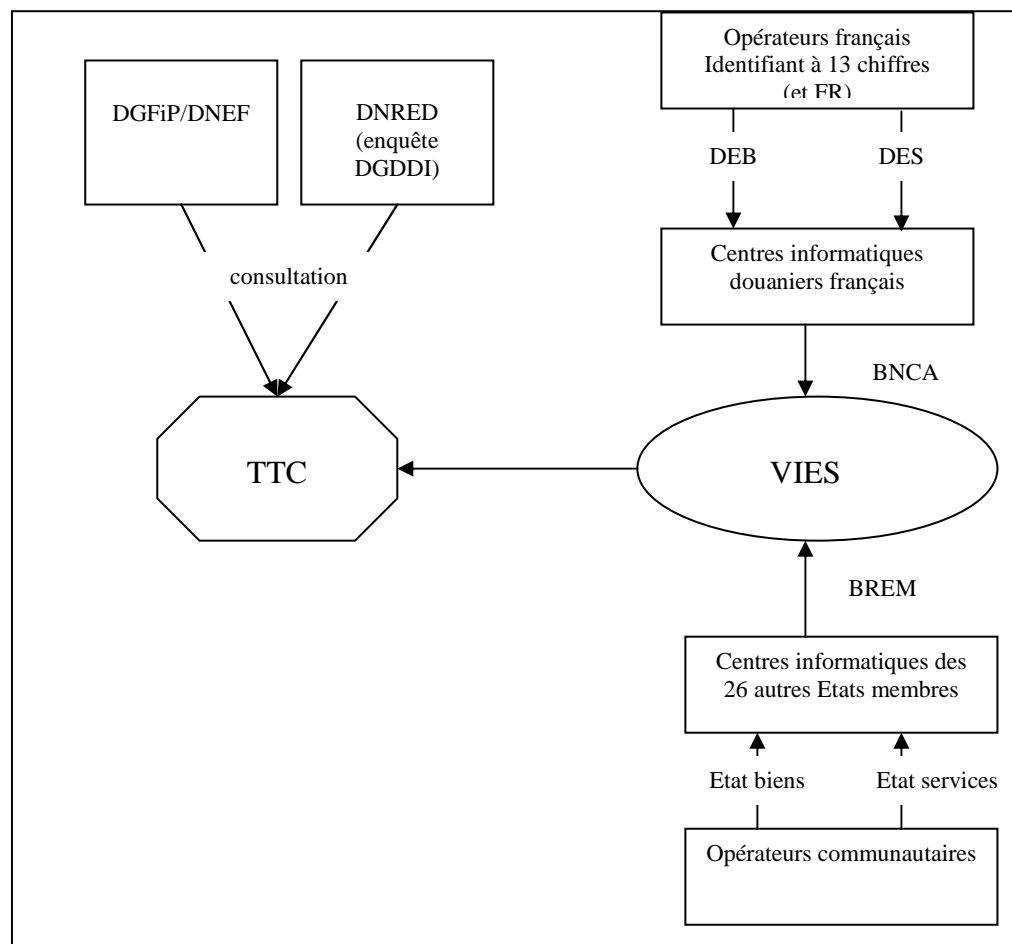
DGFiP/DNEF

DNRED (enquête DGDDI)

consultation

TTC

Opérateurs français Identifiant à 13 chiffres (et FR)

DEB

DES

Centres informatiques douaniers français

BNCA

VIES

BREM

Centres informatiques des 26 autres Etats membres

Etat biens

Etat services

Opérateurs communautaires